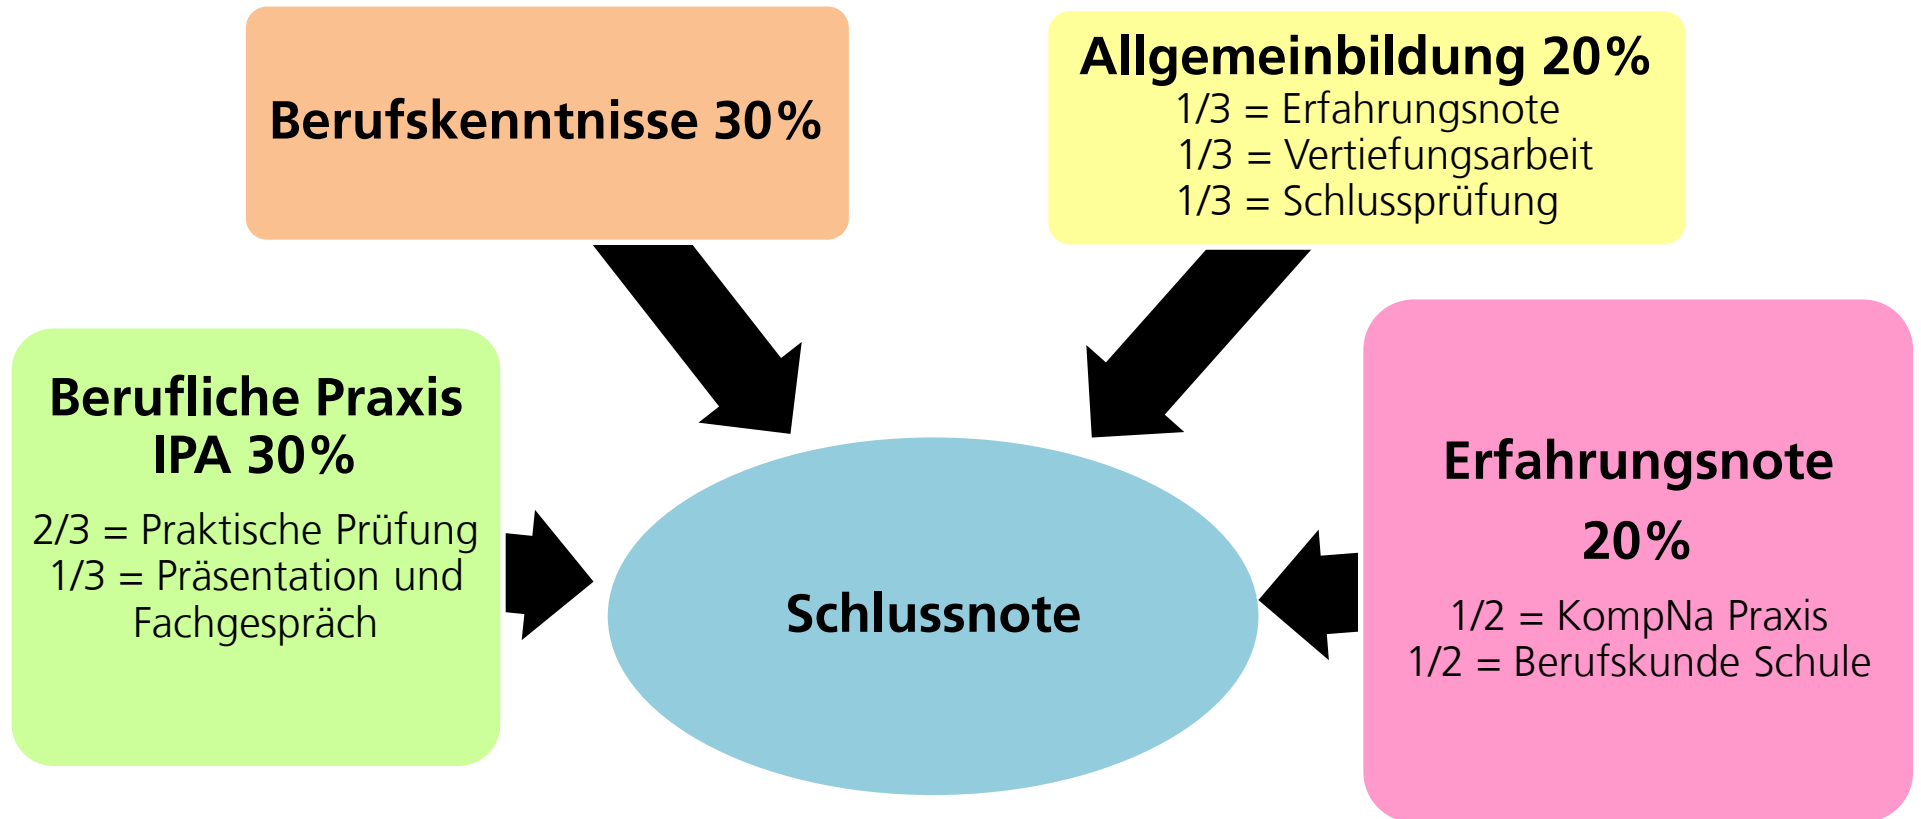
Berufskenntnisse 30%

Allgemeinbildung 20%
1/3 = Erfahrungsnote
1/3 = Vertiefungsarbeit
1/3 = Schlussprüfung

Berufliche Praxis
IPA 30%
2/3 = Praktische Prüfung
1/3 = Präsentation und Fachgespräch

Schlussnote

Erfahrungsnote
20%
1/2 = KompNa Praxis
1/2 = Berufskunde Schule